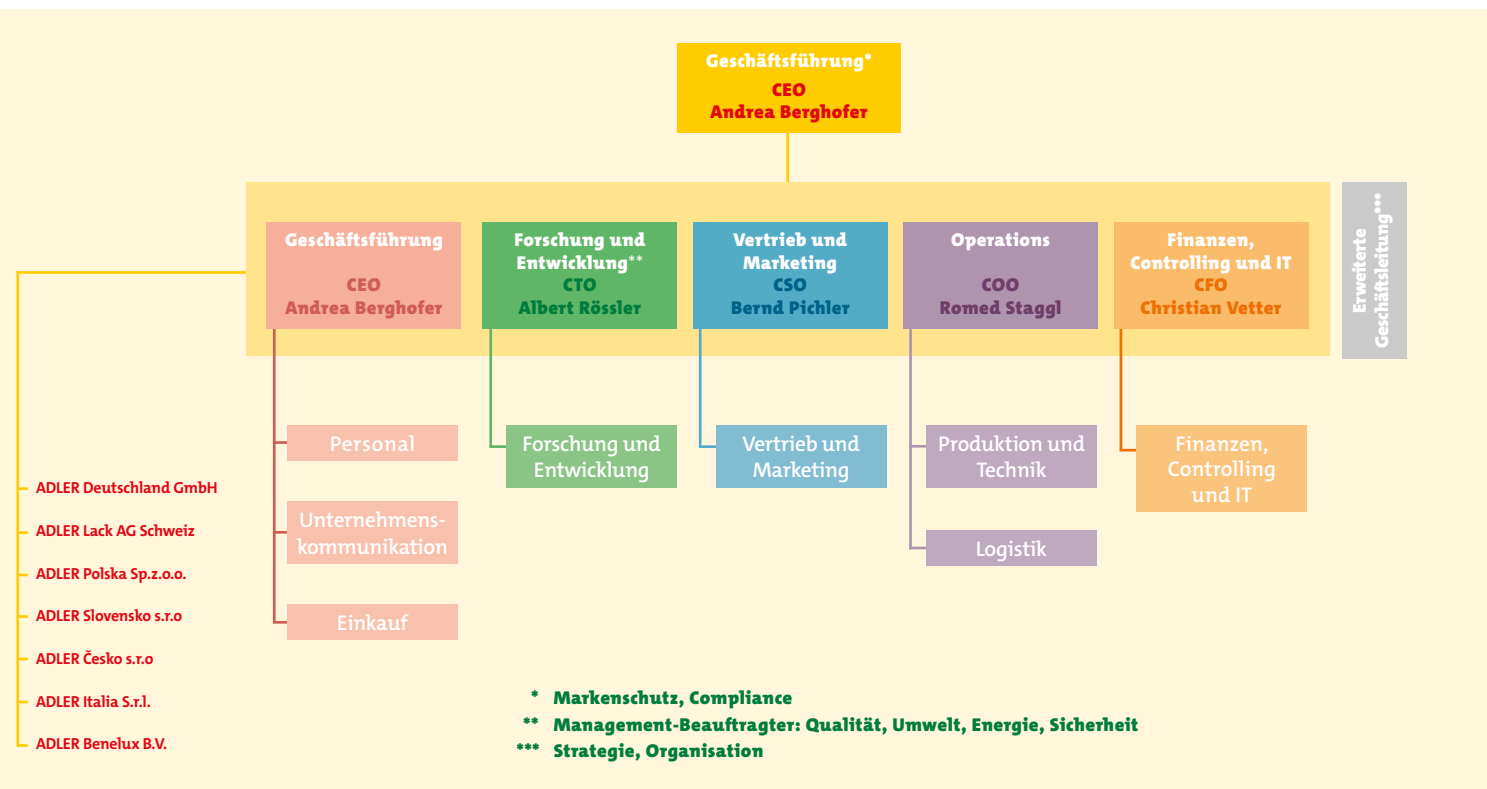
Geschäftsführung*
CEO
Andrea Berghofer

Geschäftsführung
CEO
Andrea Berghofer

Forschung und Entwicklung**
CTO
Albert Rössler

Vertrieb und Marketing
CSO
Bernd Pichler

Operations
COO
Romed Staggl

Finanzen, Controlling und IT
CFO
Christian Vetter

Erweiterte Geschäftsleitung***

Personal

Unternehmenskommunikation

Einkauf

Forschung und Entwicklung

Vertrieb und Marketing

Produktion und Technik

Logistik

Finanzen, Controlling und IT

ADLER Deutschland GmbH
ADLER Lack AG Schweiz
ADLER Polska Sp.z.o.o.
ADLER Slovensko s.r.o
ADLER Česko s.r.o
ADLER Italia S.r.l.
ADLER Benelux B.V.

* Markenschutz, Compliance
** Management-Beauftragter: Qualität, Umwelt, Energie, Sicherheit
*** Strategie, Organisation